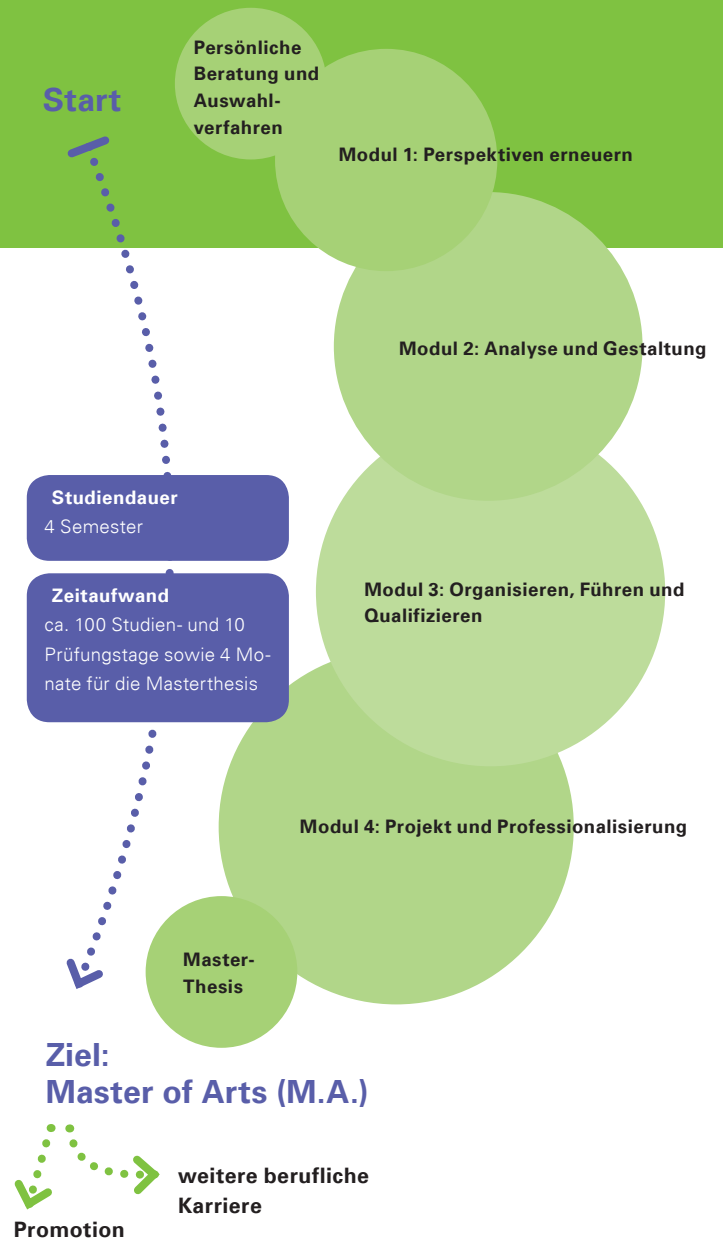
Start

Persönliche Beratung und Auswahlverfahren

Modul 1: Perspektiven erneuern

Modul 2: Analyse und Gestaltung

Studiendauer
4 Semester

Zeitaufwand
ca. 100 Studien- und 10 Prüfungstage sowie 4 Monate für die Masterthesis

Modul 3: Organisieren, Führen und Qualifizieren

Modul 4: Projekt und Professionalisierung

Master-Thesis

Ziel:
Master of Arts (M.A.)

weitere berufliche Karriere

Promotion